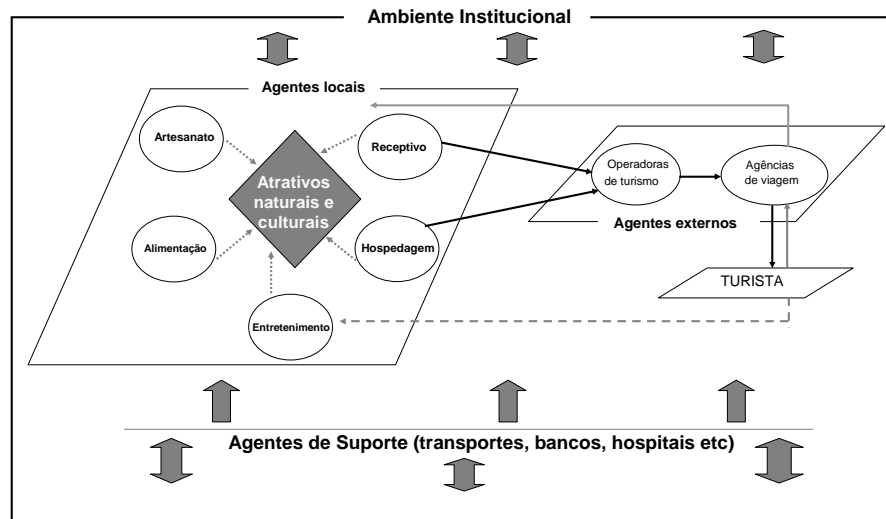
Ambiente Institucional

Agentes locais

Artesanato

Receptivo

Atrativos naturais e culturais

Alimentação

Hospedagem

Entretenimento

Operadoras de turismo

Agências de viagem

Agentes externos

TURISTA

Agentes de Suporte (transportes, bancos, hospitais etc)